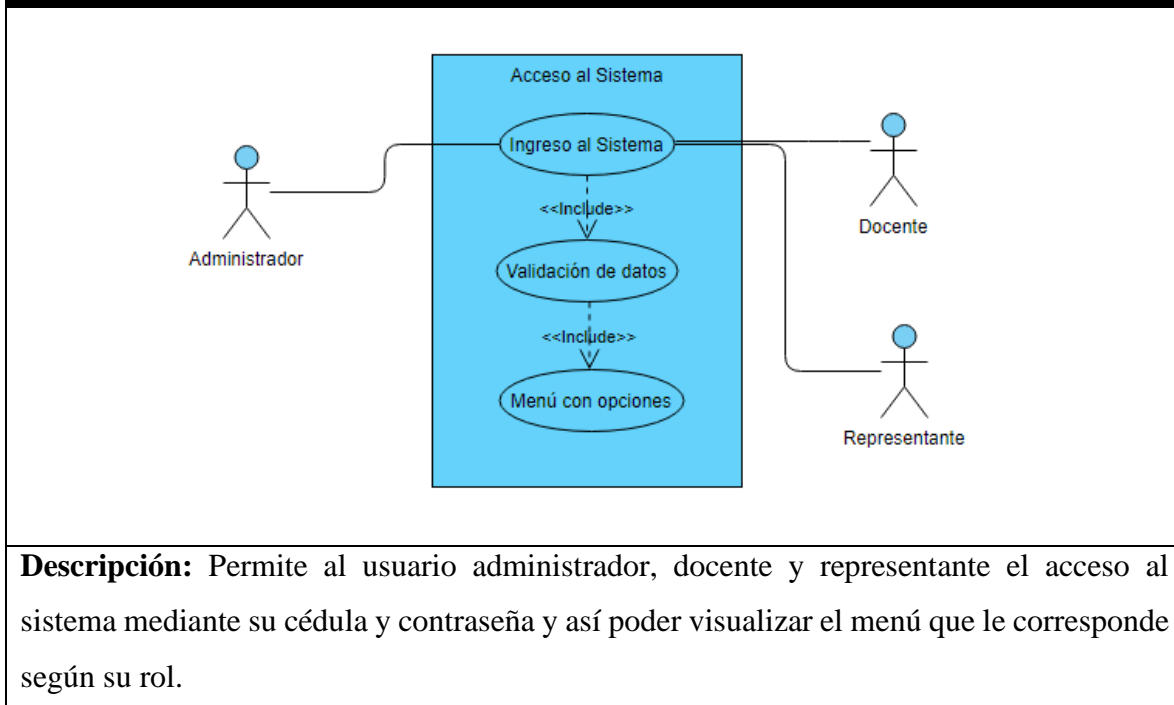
Acceso al Sistema

Ingreso al Sistema

<<Include>>

Validación de datos

<<Include>>

Menú con opciones

Administrador

Docente

Representante

**Descripción:** Permite al usuario administrador, docente y representante el acceso al sistema mediante su cédula y contraseña y así poder visualizar el menú que le corresponde según su rol.